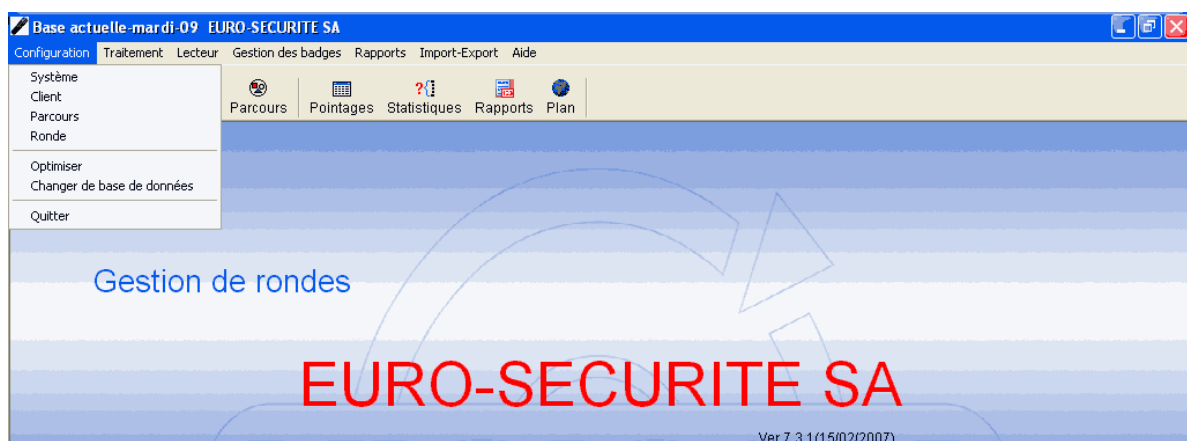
Base actuelle-mardi-09 EURO-SECURITE SA

Configuration Traitement Lecteur Gestion des badges Rapports Import-Export Aide

Système
Client
Parcours
Ronde

Optimiser
Changer de base de données

Quitter

Parcours Pointages Statistiques Rapports Plan

Gestion de rondes

EURO-SECURITE SA

Ver 7.3.1(15/02/2007)